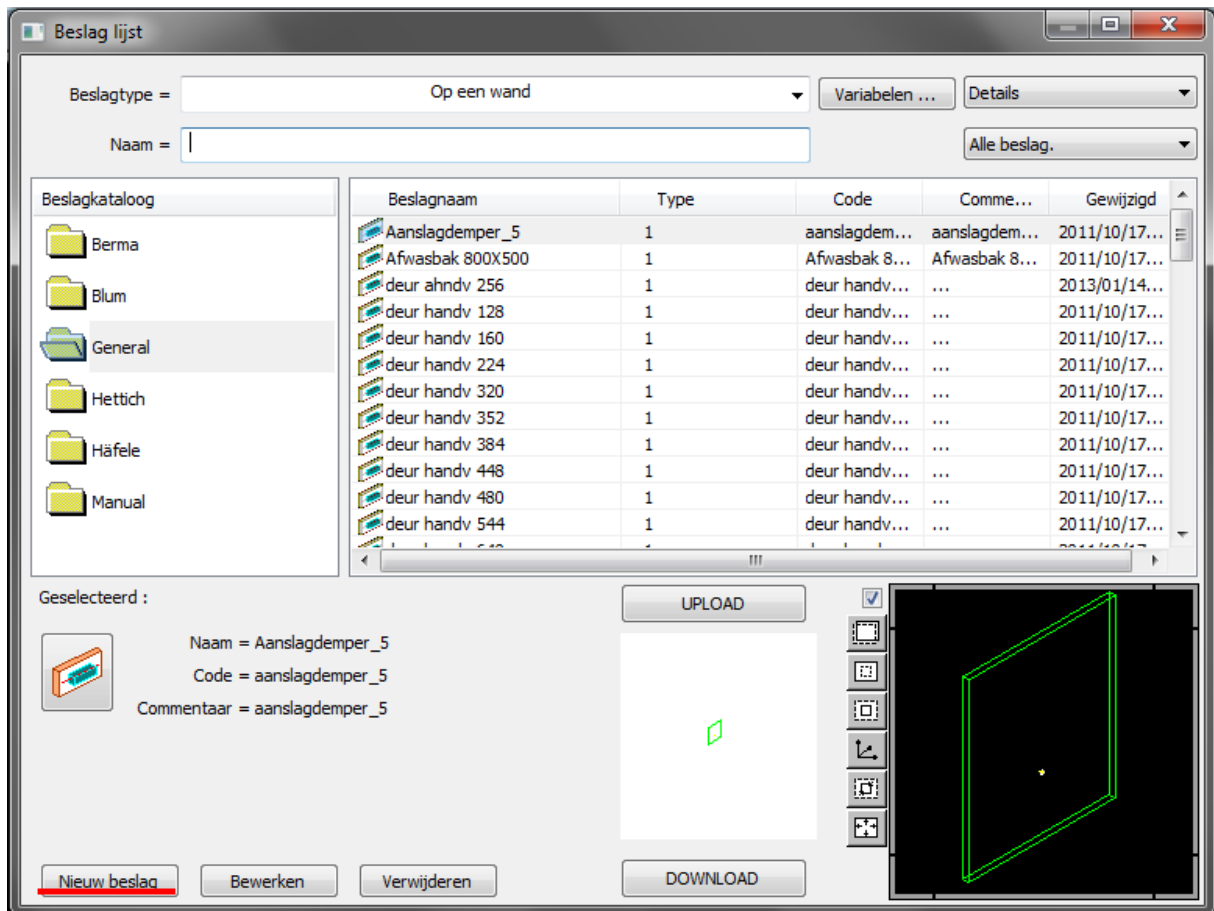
Beslag lijst

Beslagtype = Op een wand Variabelen ... Details

Naam = Alle beslag.

Beslagkataloog

Berma

Blum

General

Hettich

Häfele

Manual

| Beslagnaam | Type | Code | Comme... | Gewijzigd |
|---|---|---|---|---|
| Aanslagdemper_5 | 1 | aanslagdem... | aanslagdem... | 2011/10/17... |
| Afwasbak 800X500 | 1 | Afwasbak 8... | Afwasbak 8... | 2011/10/17... |
| deur ahndv 256 | 1 | deur handv... | ... | 2013/01/14... |
| deur handv 128 | 1 | deur handv... | ... | 2011/10/17... |
| deur handv 160 | 1 | deur handv... | ... | 2011/10/17... |
| deur handv 224 | 1 | deur handv... | ... | 2011/10/17... |
| deur handv 320 | 1 | deur handv... | ... | 2011/10/17... |
| deur handv 352 | 1 | deur handv... | ... | 2011/10/17... |
| deur handv 384 | 1 | deur handv... | ... | 2011/10/17... |
| deur handv 448 | 1 | deur handv... | ... | 2011/10/17... |
| deur handv 480 | 1 | deur handv... | ... | 2011/10/17... |
| deur handv 544 | 1 | deur handv... | ... | 2011/10/17... |
| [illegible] | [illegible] | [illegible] | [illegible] | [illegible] |

Geselecteerd :

Naam = Aanslagdemper_5
Code = aanslagdemper_5
Commentaar = aanslagdemper_5

UPLOAD

DOWNLOAD

Nieuw beslag Bewerken Verwijderen